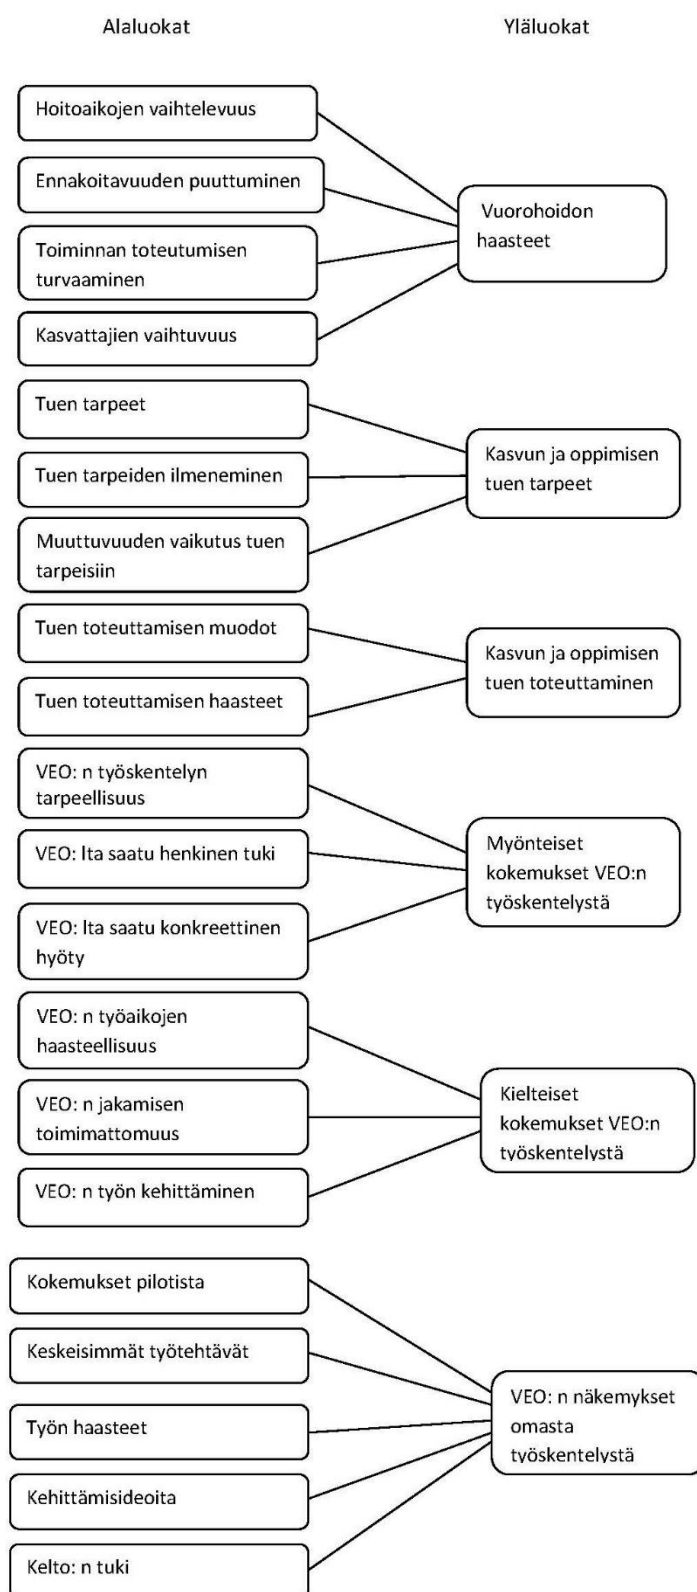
Alaluokat

Yläluokat

Hoitoaikojen vaihtelevuus

Ennakoitavuuden puuttuminen

Toiminnan toteutumisen turvaaminen

Kasvattajien vaihtuvuus

Vuorohoidon haasteet

Tuen tarpeet

Tuen tarpeiden ilmeneminen

Muuttuvuuden vaikutus tuen tarpeisiin

Kasvun ja oppimisen tuen tarpeet

Tuen toteuttamisen muodot

Tuen toteuttamisen haasteet

Kasvun ja oppimisen tuen toteuttaminen

VEO: n työskentelyn tarpeellisuus

VEO: lta saatu henkinen tuki

VEO: lta saatu konkreettinen hyöty

Myönteiset kokemukset VEO:n työskentelystä

VEO: n työaikojen haasteellisuus

VEO: n jakamisen toimimattomuus

VEO: n työn kehittäminen

Kielteiset kokemukset VEO:n työskentelystä

Kokemukset pilotista

Keskeisimmät työtehtävät

Työn haasteet

Kehittämisideoita

Kelto: n tuki

VEO: n näkemykset omasta työskentelystä